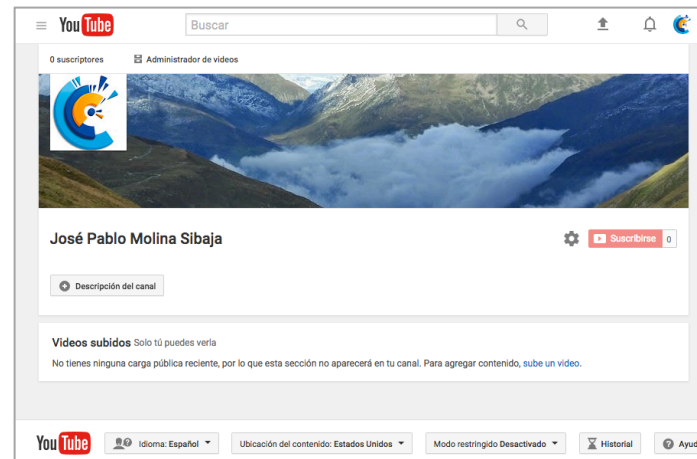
YouTube Buscar

0 suscriptores Administrador de videos

José Pablo Molina Sibaja

Suscribirse 0

Descripción del canal

Videos subidos Solo tú puedes verla

No tienes ninguna carga pública reciente, por lo que esta sección no aparecerá en tu canal. Para agregar contenido, sube un video.

YouTube Idioma: Español Ubicación del contenido: Estados Unidos Modo restringido Desactivado Historial Ayud